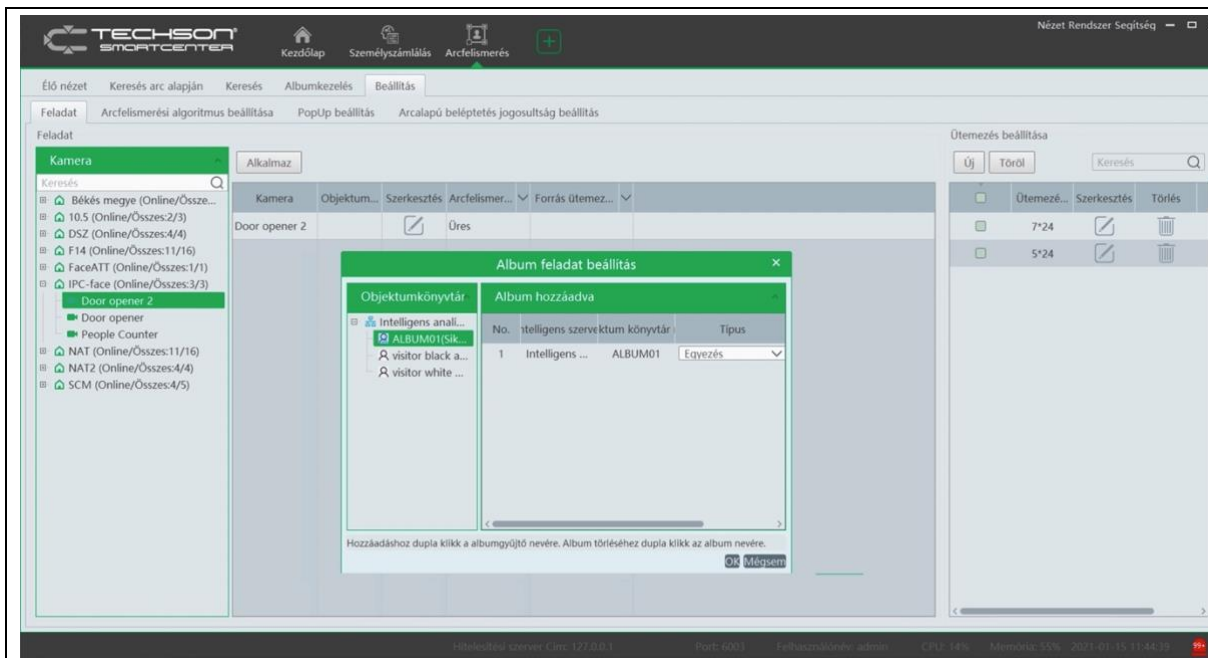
TECHSON SMARTCENTER

Kezdőlap Személyszámlálás Arcfelismerés

Nézet Rendszer Segítség

Élő nézet Keresés arc alapján Keresés Albumkezelés Beállítás

Feladat Arcfelismerési algoritmus beállítása PopUp beállítás Arcalapú beléptetés jogosultság beállítás

Feladat

Kamera

Keresés

Békés megye (Online/Össze...
10.5 (Online/Összes:2/3)
DSZ (Online/Összes:4/4)
F14 (Online/Összes:11/16)
FaceATT (Online/Összes:1/1)
IPC-face (Online/Összes:3/3)
Door opener 2
Door opener
People Counter
NAT (Online/Összes:11/16)
NAT2 (Online/Összes:4/4)
SCM (Online/Összes:4/5)

Alkalmaz

| Kamera | Objektum... | Szerkesztés | Arcfelismer... | Forrás ütemez... |
|---|---|---|---|---|
| Door opener 2 | | | Üres | |

Album feladat beállítás

Objektumkönyvtár

Intelligens anali...
ALBUM01(Sik...
visitor black a...
visitor white ...

Album hozzáadva

| No. | ntelligens szerve | ktum könyvtár | Típus |
|---|---|---|---|
| 1 | Intelligens ... | ALBUM01 | Egyezés |

Hozzáadáshoz dupla klikk a albumgyűjtő nevére. Album törléséhez dupla klikk az album nevére.

OK Mégsem

Ütemezés beállítása

Új Töröl Keresés

| | Ütemezé... | Szerkesztés | Törlés |
|---|---|---|---|
| | 7*24 | | |
| | 5*24 | | |

Hitelesítési szerver Cím: 127.0.0.1 Port: 6003 Felhasználónév: admin CPU: 14% Memória: 55% 2021-01-15 11:44:39 99+